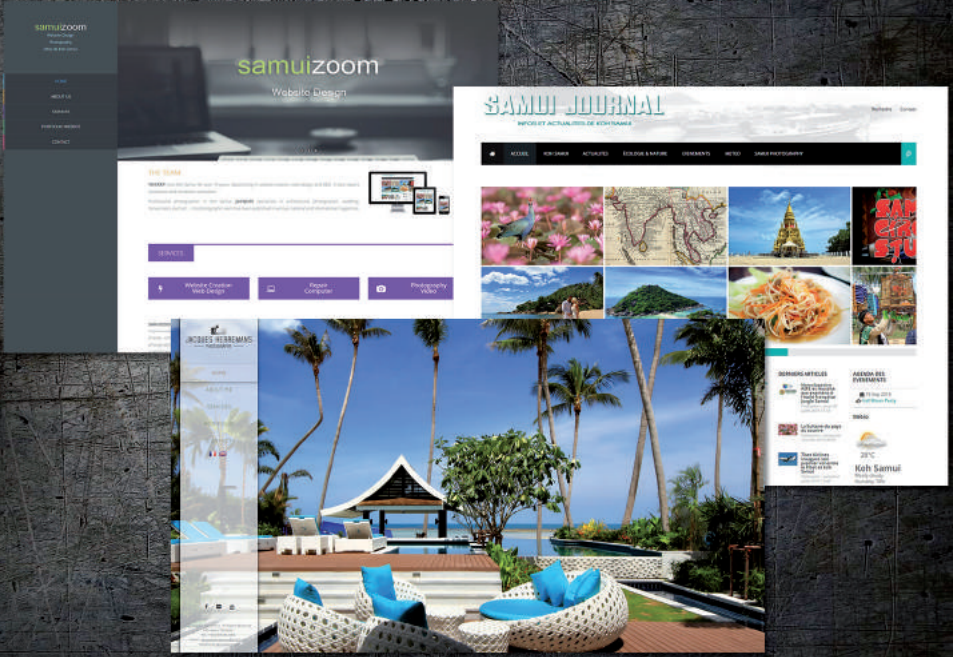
samuizoom

HOME
ABOUT US
SERVICES
PORTFOLIO WEBSITE
CONTACT

samuizoom
Website Design

THE TEAM

SERVICES

Website Creation
Web Design

Repair
Computer

Photography
Video

SAMUI JOURNAL
INFOS ET ACTUALITÉS DE KOH SAMUI

ACCUEIL
KOH SAMUI
ACTUALITÉS
ÉCOLOGIE & NATURE
ÉVÉNEMENTS
MÉTÉO
SAMUI PHOTOGRAPHY

DERNIERS ARTICLES
AGENDA DES ÉVÉNEMENTS
Météo
28°C
Koh Samui

JACQUES HERREMANS
HOME
ABOUT ME
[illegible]